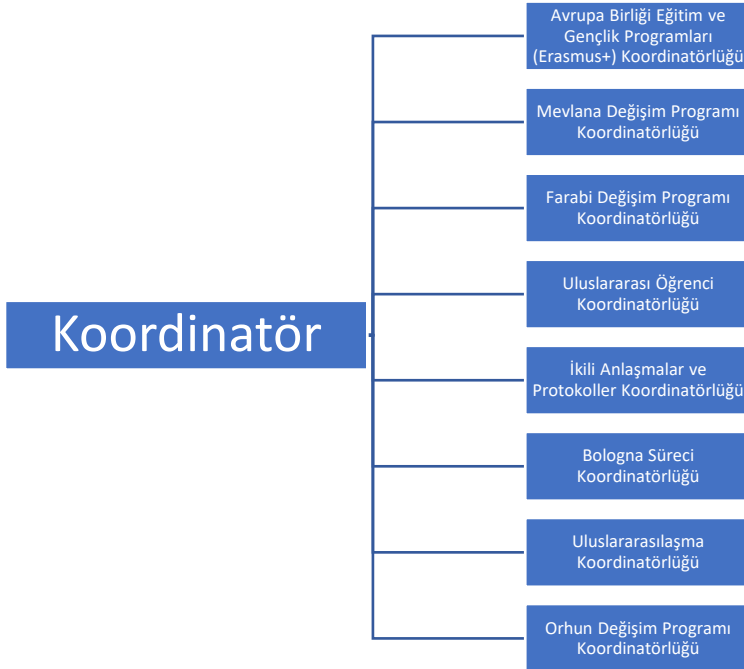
Koordinatör

Avrupa Birliği Eğitim ve Gençlik Programları (Erasmus+) Koordinatörlüğü

Mevlana Değişim Programı Koordinatörlüğü

Farabi Değişim Programı Koordinatörlüğü

Uluslararası Öğrenci Koordinatörlüğü

İkili Anlaşmalar ve Protokoller Koordinatörlüğü

Bologna Süreci Koordinatörlüğü

Uluslararasılaşma Koordinatörlüğü

Orhun Değişim Programı Koordinatörlüğü